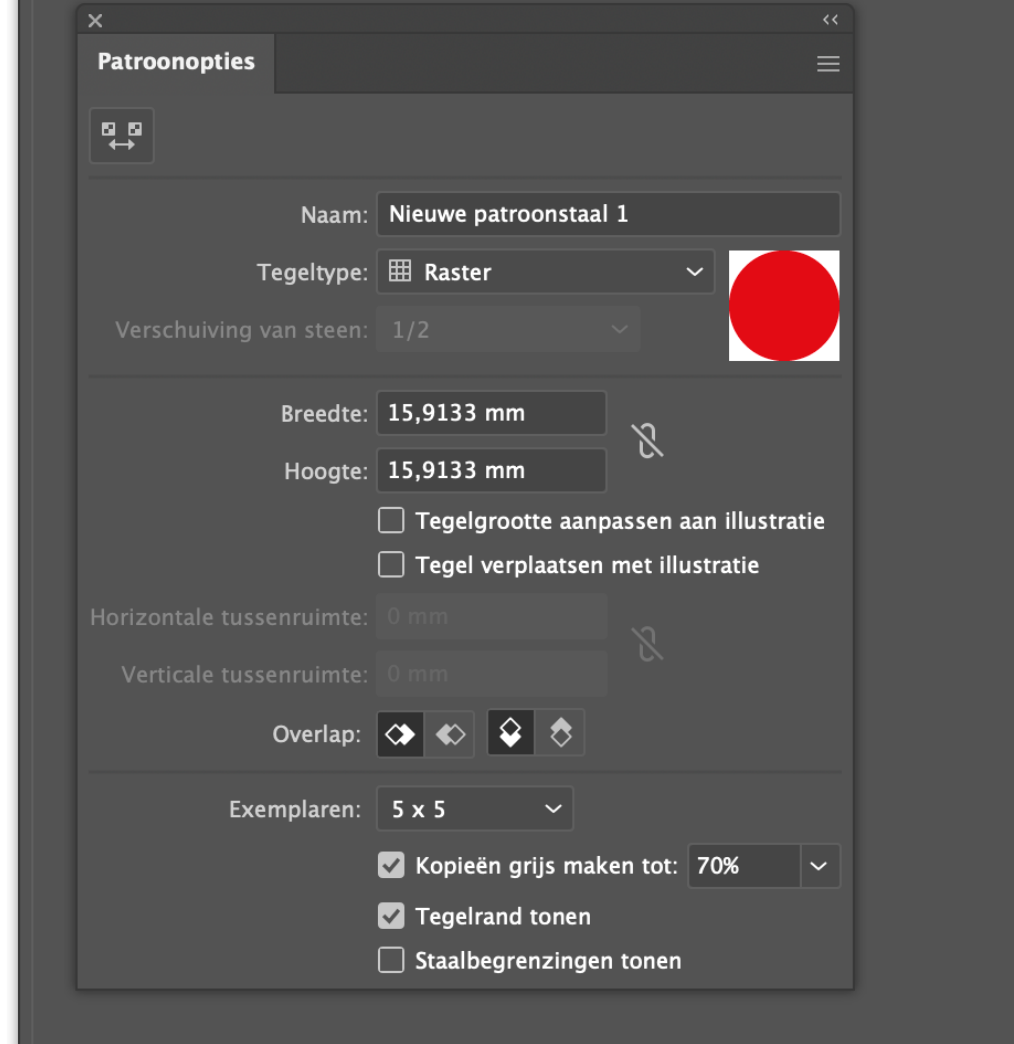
Patroonopties

Naam: Nieuwe patroonstaal 1

Tegeltype: Raster

Verschuiving van steen: 1/2

Breedte: 15,9133 mm

Hoogte: 15,9133 mm

Tegelgrootte aanpassen aan illustratie

Tegel verplaatsen met illustratie

Horizontale tussenruimte: 0 mm

Verticale tussenruimte: 0 mm

Overlap:

Exemplaren: 5 x 5

Kopieën grijs maken tot: 70%

Tegelrand tonen

Staalbegrenzingen tonen